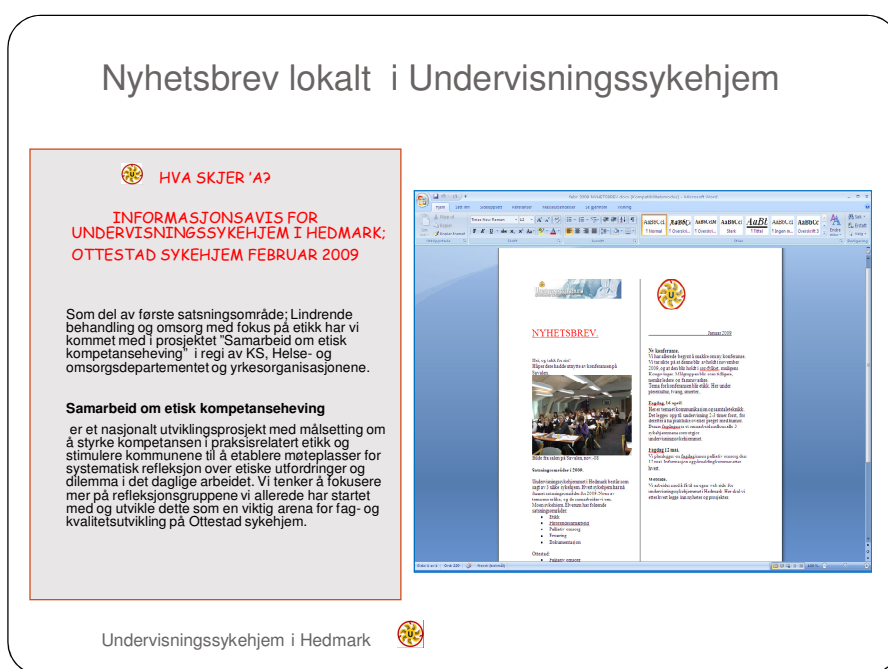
Nyhetsbrev lokalt i Undervisningssykehjem

HVA SKJER 'A?

INFORMASJONSAVIS FOR UNDERVISNINGSSYKEHJEM I HEDMARK; OTTESTAD SYKEHJEM FEBRUAR 2009

Som del av første satsningsområde; Lindrende behandling og omsorg med fokus på etikk har vi kommet med i prosjektet "Samarbeid om etisk kompetanseheving" i regi av KS, Helse- og omsorgsdepartementet og yrkesorganisasjonene.

Samarbeid om etisk kompetanseheving

er et nasjonalt utviklingsprosjekt med målsetting om å styrke kompetansen i praksisrelatert etikk og stimulere kommunene til å etablere møteplasser for systematisk refleksjon over etiske utfordringer og dilemma i det daglige arbeidet. Vi tenker å fokusere mer på refleksjonsgruppene vi allerede har startet med og utvikle dette som en viktig arena for fag- og kvalitetsutvikling på Ottestad sykehjem.

NYHETSBREV.

Januar 2009

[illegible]

Undervisningssykehjem i Hedmark